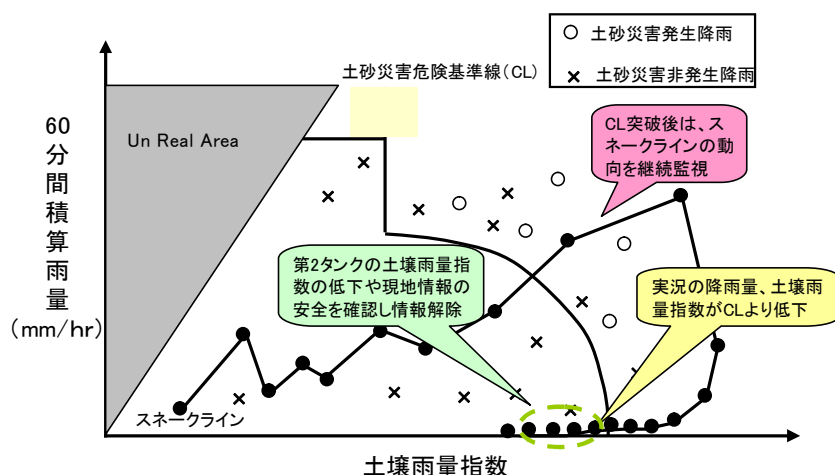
○ 土砂災害発生降雨

× 土砂災害非発生降雨

土砂災害危険基準線(CL)

Un Real Area

60分間積算雨量(mm/hr)

CL突破後は、スネークラインの動向を継続監視

第2タンクの土壌雨量指数の低下や現地情報の安全を確認し情報解除

実況の降雨量、土壌雨量指数がCLより低下

スネークライン

土壌雨量指数